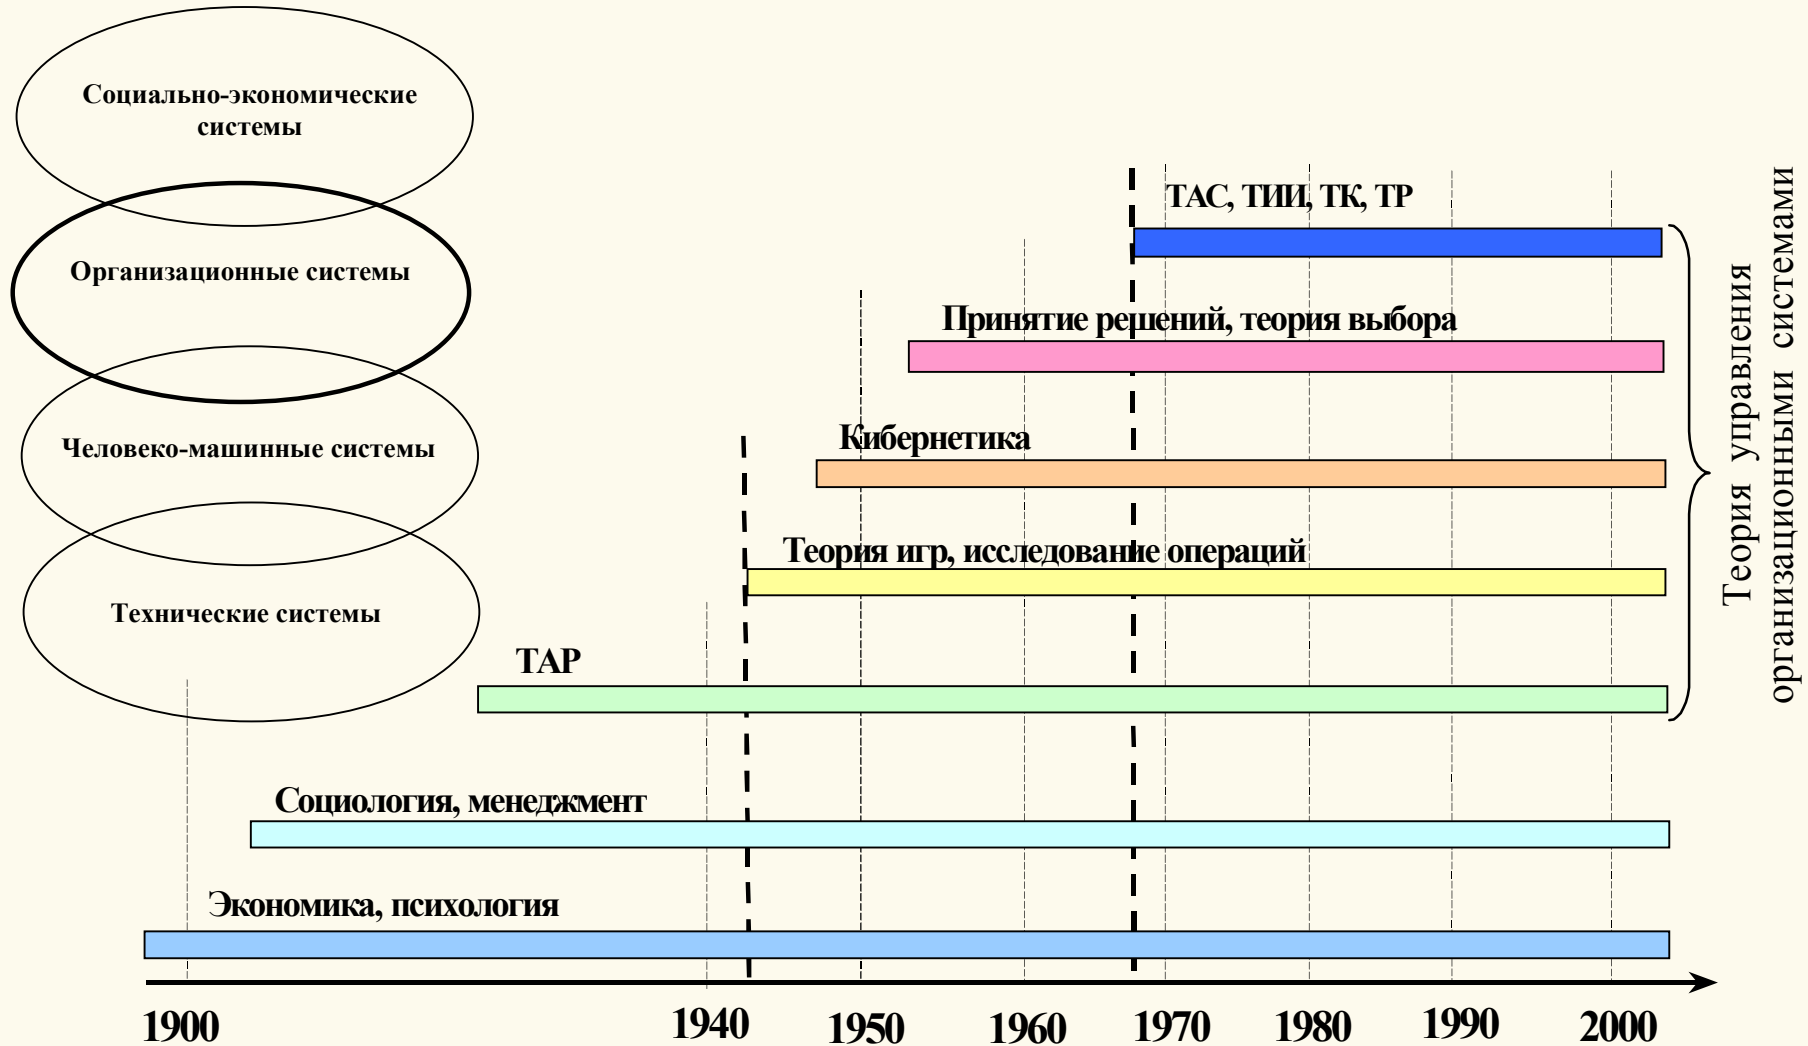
Социально-экономические системы

Организационные системы

Человеко-машинные системы

Технические системы

ТАС, ТИИ, ТК, ТР

Принятие решений, теория выбора

Кибернетика

Теория игр, исследование операций

ТАР

Социология, менеджмент

Экономика, психология

Теория управления организационными системами

1900 1940 1950 1960 1970 1980 1990 2000